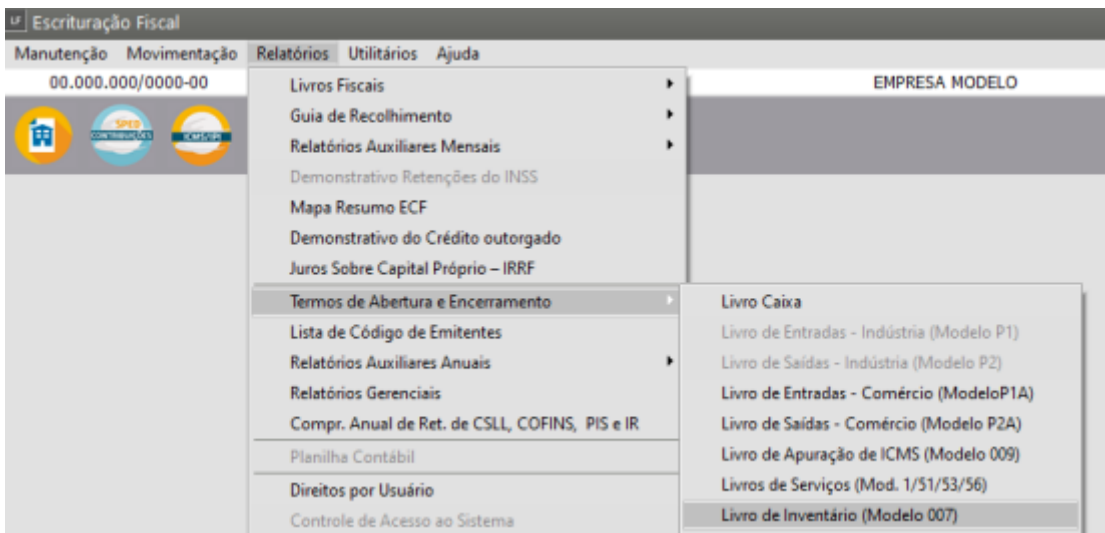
LF Escrituração Fiscal

Manutenção Movimentação Relatórios Utilitários Ajuda

00.000.000/0000-00

EMPRESA MODELO

SPED CONTRIBUIÇÕES

ICMS/IPI

Livros Fiscais
Guia de Recolhimento
Relatórios Auxiliares Mensais
Demonstrativo Retenções do INSS
Mapa Resumo ECF
Demonstrativo do Crédito outorgado
Juros Sobre Capital Próprio – IRRF
Termos de Abertura e Encerramento
Lista de Código de Emitentes
Relatórios Auxiliares Anuais
Relatórios Gerenciais
Compr. Anual de Ret. de CSLL, COFINS, PIS e IR
Planilha Contábil
Direitos por Usuário
Controle de Acesso ao Sistema

Livro Caixa
Livro de Entradas - Indústria (Modelo P1)
Livro de Saídas - Indústria (Modelo P2)
Livro de Entradas - Comércio (ModeloP1A)
Livro de Saídas - Comércio (Modelo P2A)
Livro de Apuração de ICMS (Modelo 009)
Livros de Serviços (Mod. 1/51/53/56)
Livro de Inventário (Modelo 007)